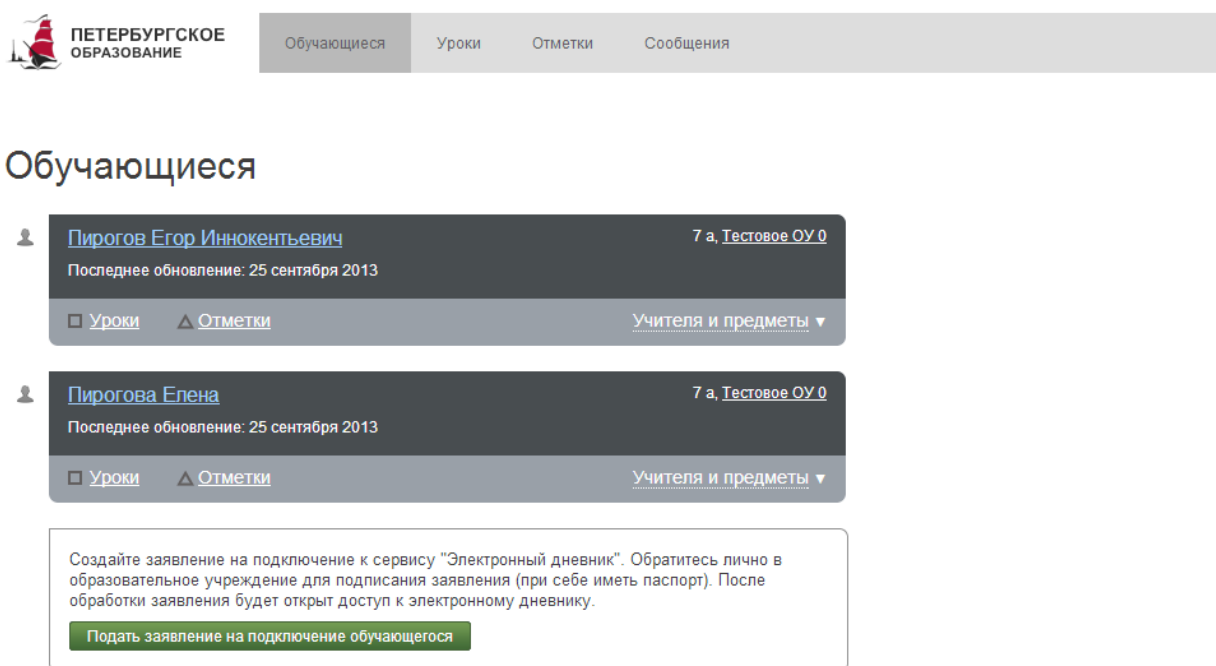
ПЕТЕРБУРГСКОЕ ОБРАЗОВАНИЕ

Обучающиеся Уроки Отметки Сообщения

Обучающиеся

Пирогов Егор Иннокентьевич
7 а, Тестовое ОУ 0
Последнее обновление: 25 сентября 2013
Уроки Отметки Учителя и предметы ▼

Пирогова Елена
7 а, Тестовое ОУ 0
Последнее обновление: 25 сентября 2013
Уроки Отметки Учителя и предметы ▼

Создайте заявление на подключение к сервису "Электронный дневник". Обратитесь лично в образовательное учреждение для подписания заявления (при себе иметь паспорт). После обработки заявления будет открыт доступ к электронному дневнику.

Подать заявление на подключение обучающегося